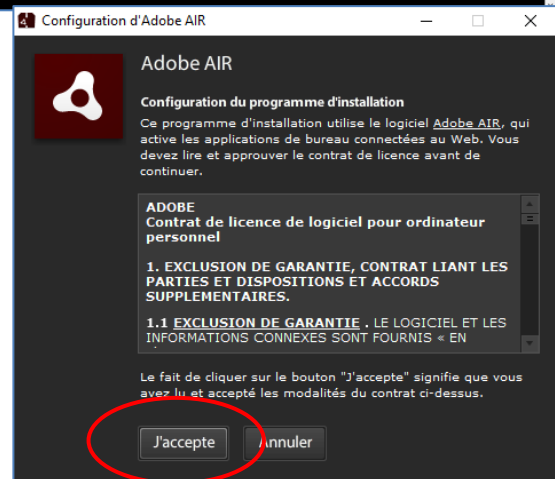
Configuration d'Adobe AIR

Adobe AIR

Configuration du programme d'installation

Ce programme d'installation utilise le logiciel Adobe AIR, qui active les applications de bureau connectées au Web. Vous devez lire et approuver le contrat de licence avant de continuer.

ADOBE
Contrat de licence de logiciel pour ordinateur personnel

1. EXCLUSION DE GARANTIE, CONTRAT LIANT LES PARTIES ET DISPOSITIONS ET ACCORDS SUPPLEMENTAIRES.

1.1 EXCLUSION DE GARANTIE . LE LOGICIEL ET LES INFORMATIONS CONNEXES SONT FOURNIS « EN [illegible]

Le fait de cliquer sur le bouton "J'accepte" signifie que vous avez lu et accepté les modalités du contrat ci-dessus.

J'accepte Annuler